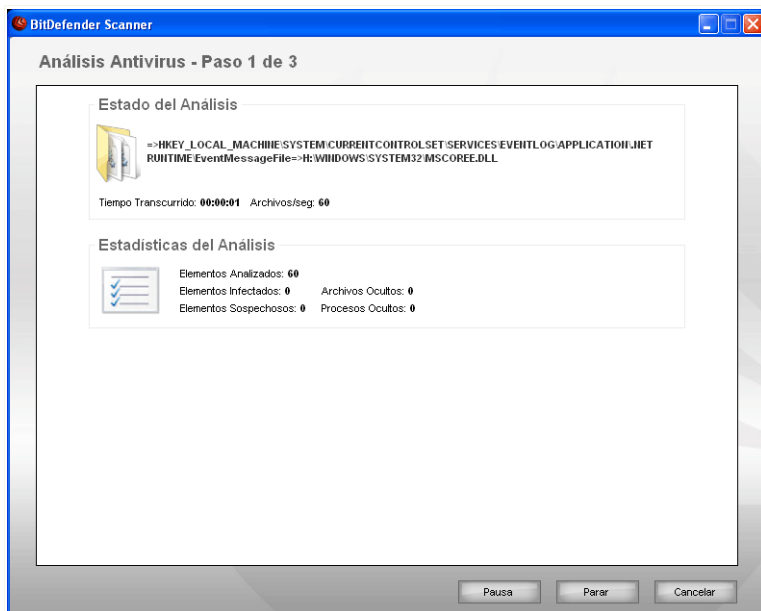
BitDefender Scanner

Análisis Antivirus - Paso 1 de 3

Estado del Análisis

=>HKEY_LOCAL_MACHINE\SYSTEM\CURRENTCONTROLSET\SERVICES\EVENTLOG\APPLICATION\.NET RUNTIME\EventMessageFile=>H:\WINDOWS\SYSTEM32\MSCOREE.DLL

Tiempo Transcurrido: 00:00:01 Archivos/seg: 60

Estadísticas del Análisis

Elementos Analizados: 60
Elementos Infectados: 0 Archivos Ocultos: 0
Elementos Sospechosos: 0 Procesos Ocultos: 0

Pausa Parar Cancelar